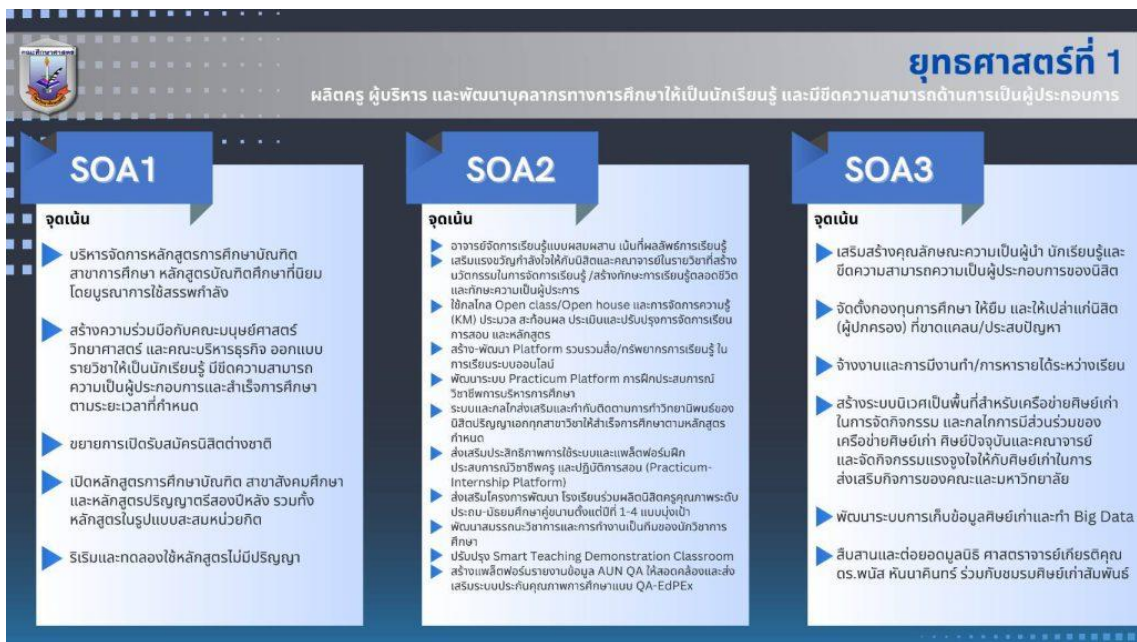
คณะศึกษาศาสตร์

ยุทธศาสตร์ที่ 1

ผลิตครู ผู้บริหาร และพัฒนาบุคลากรทางการศึกษาให้เป็นนักเรียนรู้ และมีขีดความสามารถด้านการเป็นผู้ประกอบการ

SOA1

จุดเน้น

บริหารจัดการหลักสูตรการศึกษาบัณฑิต สาขาการศึกษา หลักสูตรบัณฑิตศึกษาที่นิยม โดยบูรณาการใช้สรรพกำลัง

สร้างความร่วมมือกับคณะมนุษยศาสตร์ วิทยาศาสตร์ และคณะบริหารธุรกิจ ออกแบบรายวิชาให้เป็นนักเรียนรู้ มีขีดความสามารถความเป็นผู้ประกอบการและสำเร็จการศึกษาตามระยะเวลาที่กำหนด

ขยายการเปิดรับสมัครนิสิตต่างชาติ

เปิดหลักสูตรการศึกษาบัณฑิต สาขาสังคมศึกษา และหลักสูตรปริญญาตรีสองปีหลัง รวมทั้งหลักสูตรในรูปแบบสะสมหน่วยกิต

ริเริ่มและทดลองใช้หลักสูตรไม่มีปริญญา

SOA2

จุดเน้น

อาจารย์จัดการเรียนรู้แบบผสมผสาน เน้นที่ผลลัพธ์การเรียนรู้

เสริมแรงขวัญกำลังใจให้กับนิสิตและคณาจารย์ในรายวิชาที่สร้างนวัตกรรมในการจัดการเรียนรู้ /สร้างทักษะการเรียนรู้ตลอดชีวิตและทักษะความเป็นผู้ประการ

ใช้กลไกล Open class/Open house และการจัดการความรู้ (KM) ประมวล สะท้อนผล ประเมินและปรับปรุงการจัดการเรียนการสอน และหลักสูตร

สร้าง-พัฒนา Platform รวบรวมสื่อ/ทรัพยากรการเรียนรู้ ในการเรียนระบบออนไลน์

พัฒนาระบบ Practicum Platform การฝึกประสบการณ์วิชาชีพการบริหารการศึกษา

ระบบและกลไกส่งเสริมและกำกับติดตามการทำวิทยานิพนธ์ของนิสิตปริญญาเอกทุกสาขาวิชาให้สำเร็จการศึกษาตามหลักสูตรกำหนด

ส่งเสริมประสิทธิภาพการใช้ระบบและแพล็ตฟอร์มฝึกประสบการณ์วิชาชีพครู และปฏิบัติการสอน (Practicum-Internship Platform)

ส่งเสริมโครงการพัฒนา โรงเรียนร่วมผลิตนิสิตครูคุณภาพระดับประถม-มัธยมศึกษาคู่ขนานตั้งแต่ปีที่ 1-4 แบบมุ่งเป้า

พัฒนาสมรรถนะวิชาการและการทำงานเป็นทีมของนักวิชาการศึกษา

ปรับปรุง Smart Teaching Demonstration Classroom

สร้างแพล็ตฟอร์มรายงานข้อมูล AUN QA ให้สอดคล้องและส่งเสริมระบบประกันคุณภาพการศึกษาแนว QA-EdPEx

SOA3

จุดเน้น

เสริมสร้างคุณลักษณะความเป็นผู้นำ นักเรียนรู้และขีดความสามารถความเป็นผู้ประกอบการของนิสิต

จัดตั้งกองทุนการศึกษา ให้ยืม และให้เปล่าแก่นิสิต (ผู้ปกครอง) ที่ขาดแคลน/ประสบปัญหา

จ้างงานและการมีงานทำ/การหารายได้ระหว่างเรียน

สร้างระบบนิเวศเป็นพื้นที่สำหรับเครือข่ายศิษย์เก่าในการจัดกิจกรรม และกลไกการมีส่วนร่วมของเครือข่ายศิษย์เก่า ศิษย์ปัจจุบันและคณาจารย์ และจัดกิจกรรมแรงจูงใจให้กับศิษย์เก่าในการส่งเสริมกิจการของคณะและมหาวิทยาลัย

พัฒนาระบบการเก็บข้อมูลศิษย์เก่าและทำ Big Data

สืบสานและต่อยอดมูลนิธิ ศาสตราจารย์เกียรติคุณ ดร.พนัส หันนาคินทร์ ร่วมกับชมรมศิษย์เก่าสัมพันธ์